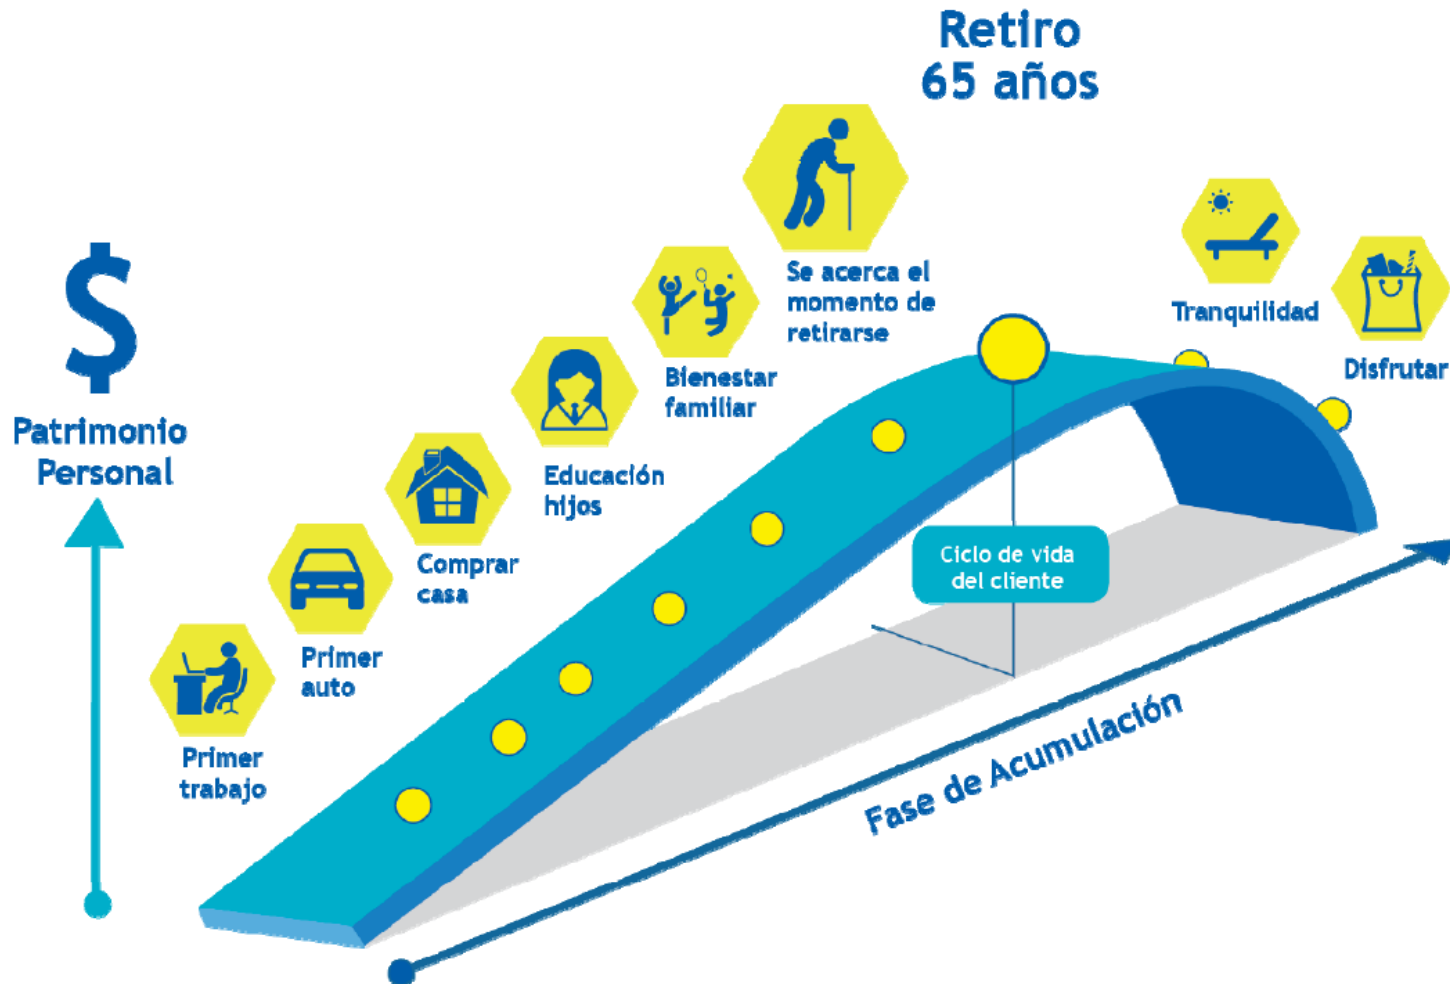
Retiro
65 años

$

Patrimonio Personal

Primer trabajo

Primer auto

Comprar casa

Educación hijos

Bienestar familiar

Se acerca el momento de retirarse

Tranquilidad

Disfrutar

Ciclo de vida del cliente

Fase de Acumulación